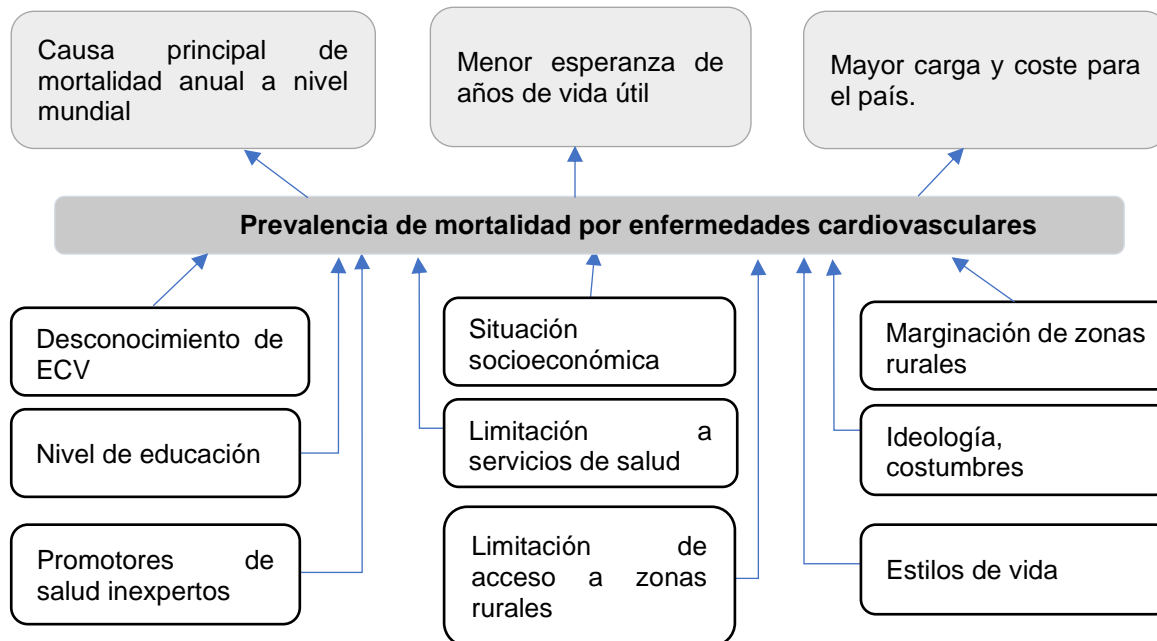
Causa principal de mortalidad anual a nivel mundial

Menor esperanza de años de vida útil

Mayor carga y coste para el país.

Prevalencia de mortalidad por enfermedades cardiovasculares

Desconocimiento de ECV

Nivel de educación

Promotores de salud inexpertos

Situación socioeconómica

Limitación a servicios de salud

Limitación de acceso a zonas rurales

Marginación de zonas rurales

Ideología, costumbres

Estilos de vida